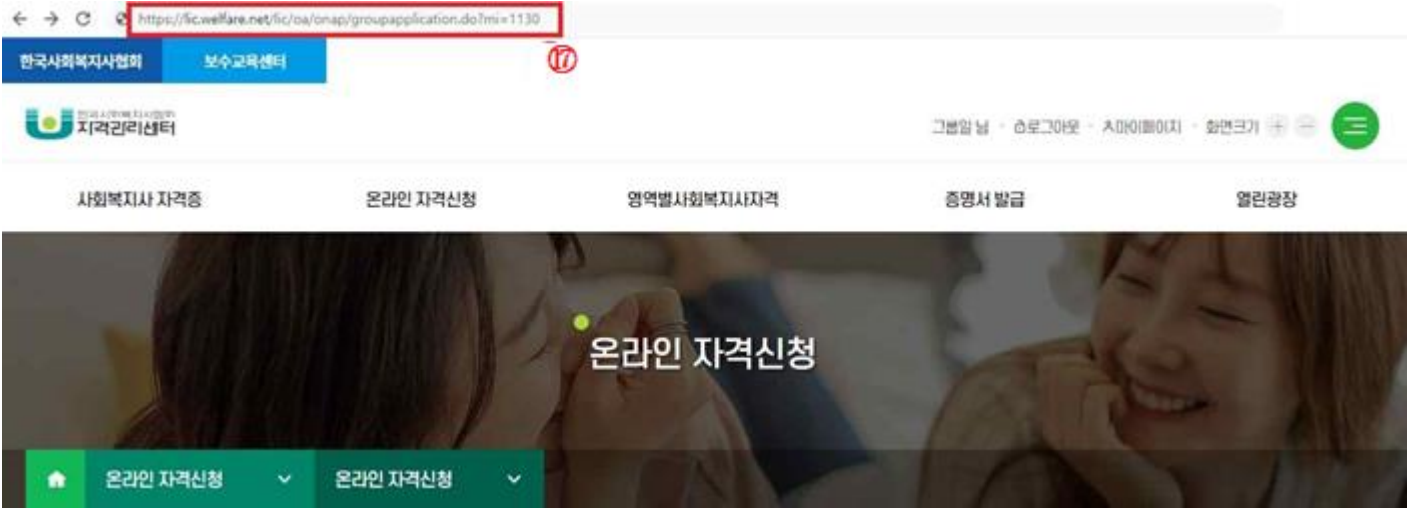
https://lic.welfare.net/lic/oa/onap/groupapplication.do?mi=1130

⑰

한국사회복지사협회 보수교육센터

한국사회복지사협회 자격관리센터

그별일 님 · 로그아웃 · 마이페이지 · 화면크기

사회복지사 자격증 온라인 자격신청 영역별사회복지사자격 증명서 발급 열린광장

온라인 자격신청

온라인 자격신청 온라인 자격신청